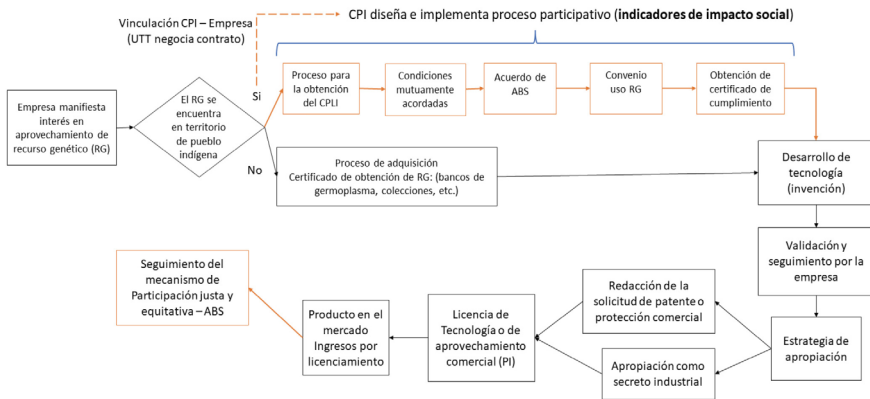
Vinculación CPI – Empresa
(UTT negocia contrato)

CPI diseña e implementa proceso participativo (**indicadores de impacto social**)

Empresa manifiesta interés en aprovechamiento de recurso genético (RG)

El RG se encuentra en territorio de pueblo indígena

Si

No

Proceso para la obtención del CPLI

Condiciones mutuamente acordadas

Acuerdo de ABS

Convenio uso RG

Obtención de certificado de cumplimiento

Proceso de adquisición
Certificado de obtención de RG: (bancos de germoplasma, colecciones, etc.)

Desarrollo de tecnología (invención)

Validación y seguimiento por la empresa

Estrategia de apropiación

Redacción de la solicitud de patente o protección comercial

Apropiación como secreto industrial

Licencia de Tecnología o de aprovechamiento comercial (PI)

Producto en el mercado
Ingresos por licenciamiento

Seguimiento del mecanismo de Participación justa y equitativa – ABS